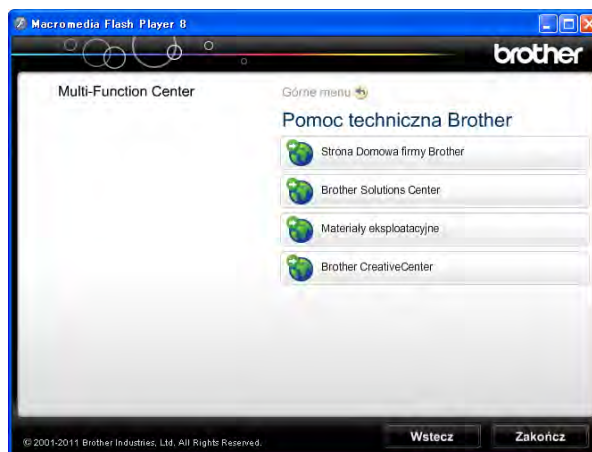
Macromedia Flash Player 8

brother

Multi-Function Center

Górne menu

Pomoc techniczna Brother

Strona Domowa firmy Brother

Brother Solutions Center

Materiały eksploatacyjne

Brother CreativeCenter

© 2001-2011 Brother Industries, Ltd. All Rights Reserved.

Wstecz

Zakończ